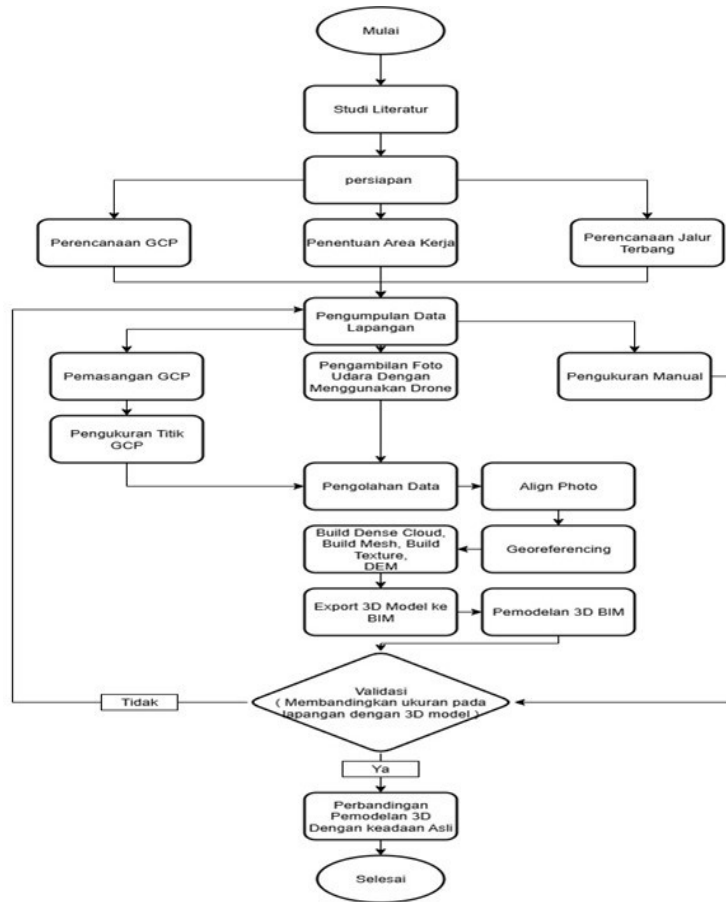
Mulai

Studi Literatur

persiapan

Perencanaan GCP

Penentuan Area Kerja

Perencanaan Jalur Terbang

Pengumpulan Data Lapangan

Pemasangan GCP

Pengambilan Foto Udara Dengan Menggunakan Drone

Pengukuran Manual

Pengukuran Titik GCP

Pengolahan Data

Align Photo

Build Dense Cloud, Build Mesh, Build Texture, DEM

Georeferencing

Export 3D Model ke BIM

Pemodelan 3D BIM

Tidak

Validasi
( Membandingkan ukuran pada lapangan dengan 3D model )

Ya

Perbandingan Pemodelan 3D Dengan keadaan Asli

Selesai